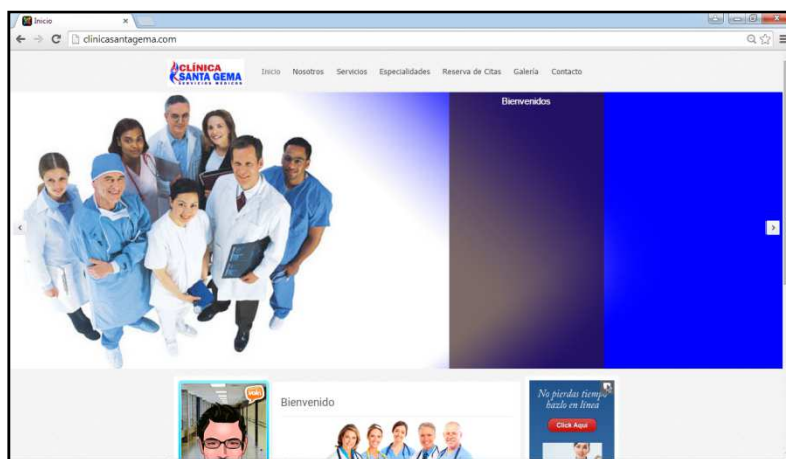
Inicio
clinicasantagema.com
CLÍNICA SANTA GEMA
SERVICIOS MÉDICOS
Inicio Nosotros Servicios Especialidades Reserva de Citas Galería Contacto
Bienvenidos
Bienvenido
No pierdas tiempo hazlo en línea
Click Aquí